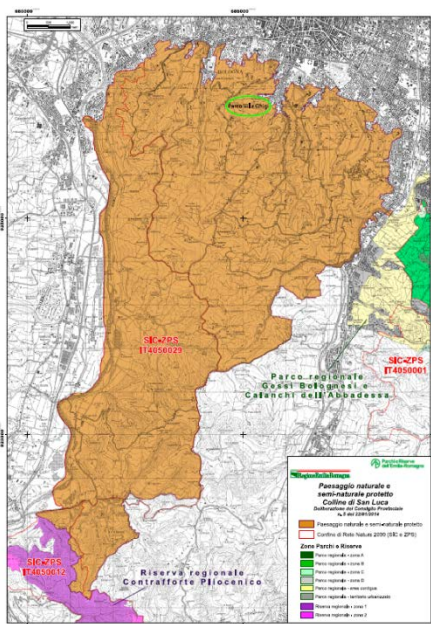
SIC-ZPS
IT4050029

Parco regionale
Gessi Bolognesi e
Calanchi dell'Abbadessa

SIC-ZPS
IT4050001

SIC-ZPS
IT4050012

Riserva regionale
Contrafforte Pliocenico

Regione Emilia-Romagna

Paesaggio naturale e
semi-naturale protetto
Colline di San Luca

Deliberazione del Consiglio Provinciale
n. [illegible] del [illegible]

Paesaggio naturale e semi-naturale protetto

Confine di Rete Natura 2000 (SIC e ZPS)

Zone Parchi e Riserve

Parco regionale - zona A
Parco regionale - zona B
Parco regionale - zona C
Parco regionale - zona C
Parco regionale - zona D
Parco regionale - area contigua
Parco regionale - territorio urbanizzato
Riserva regionale - zona 1
Riserva regionale - zona 2